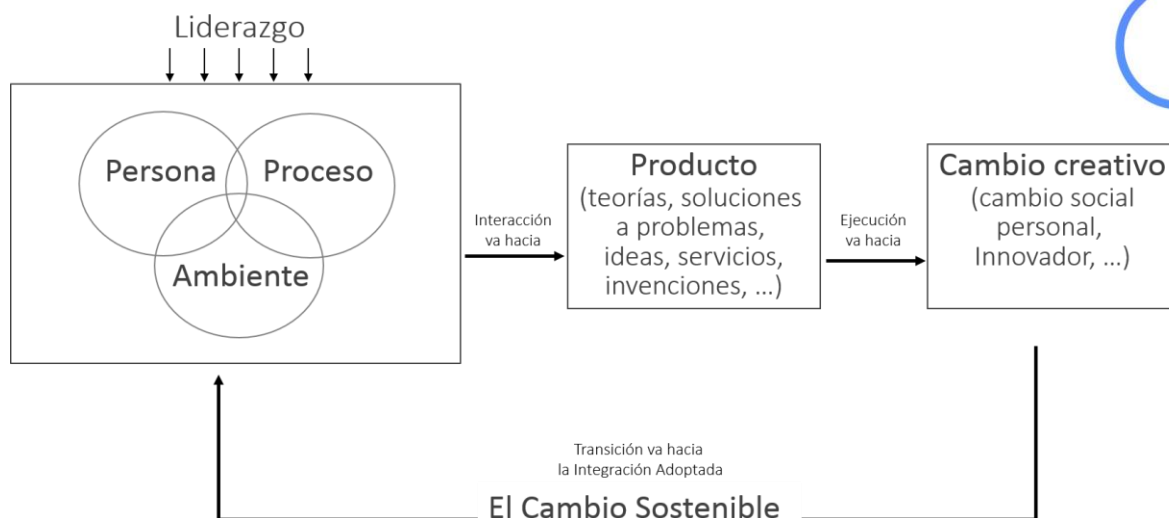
Liderazgo

Persona

Proceso

Ambiente

Interacción va hacia

Producto
(teorías, soluciones a problemas, ideas, servicios, invenciones, ...)

Ejecución va hacia

Cambio creativo
(cambio social personal, Innovador, ...)

Transición va hacia la Integración Adoptada

El Cambio Sostenible